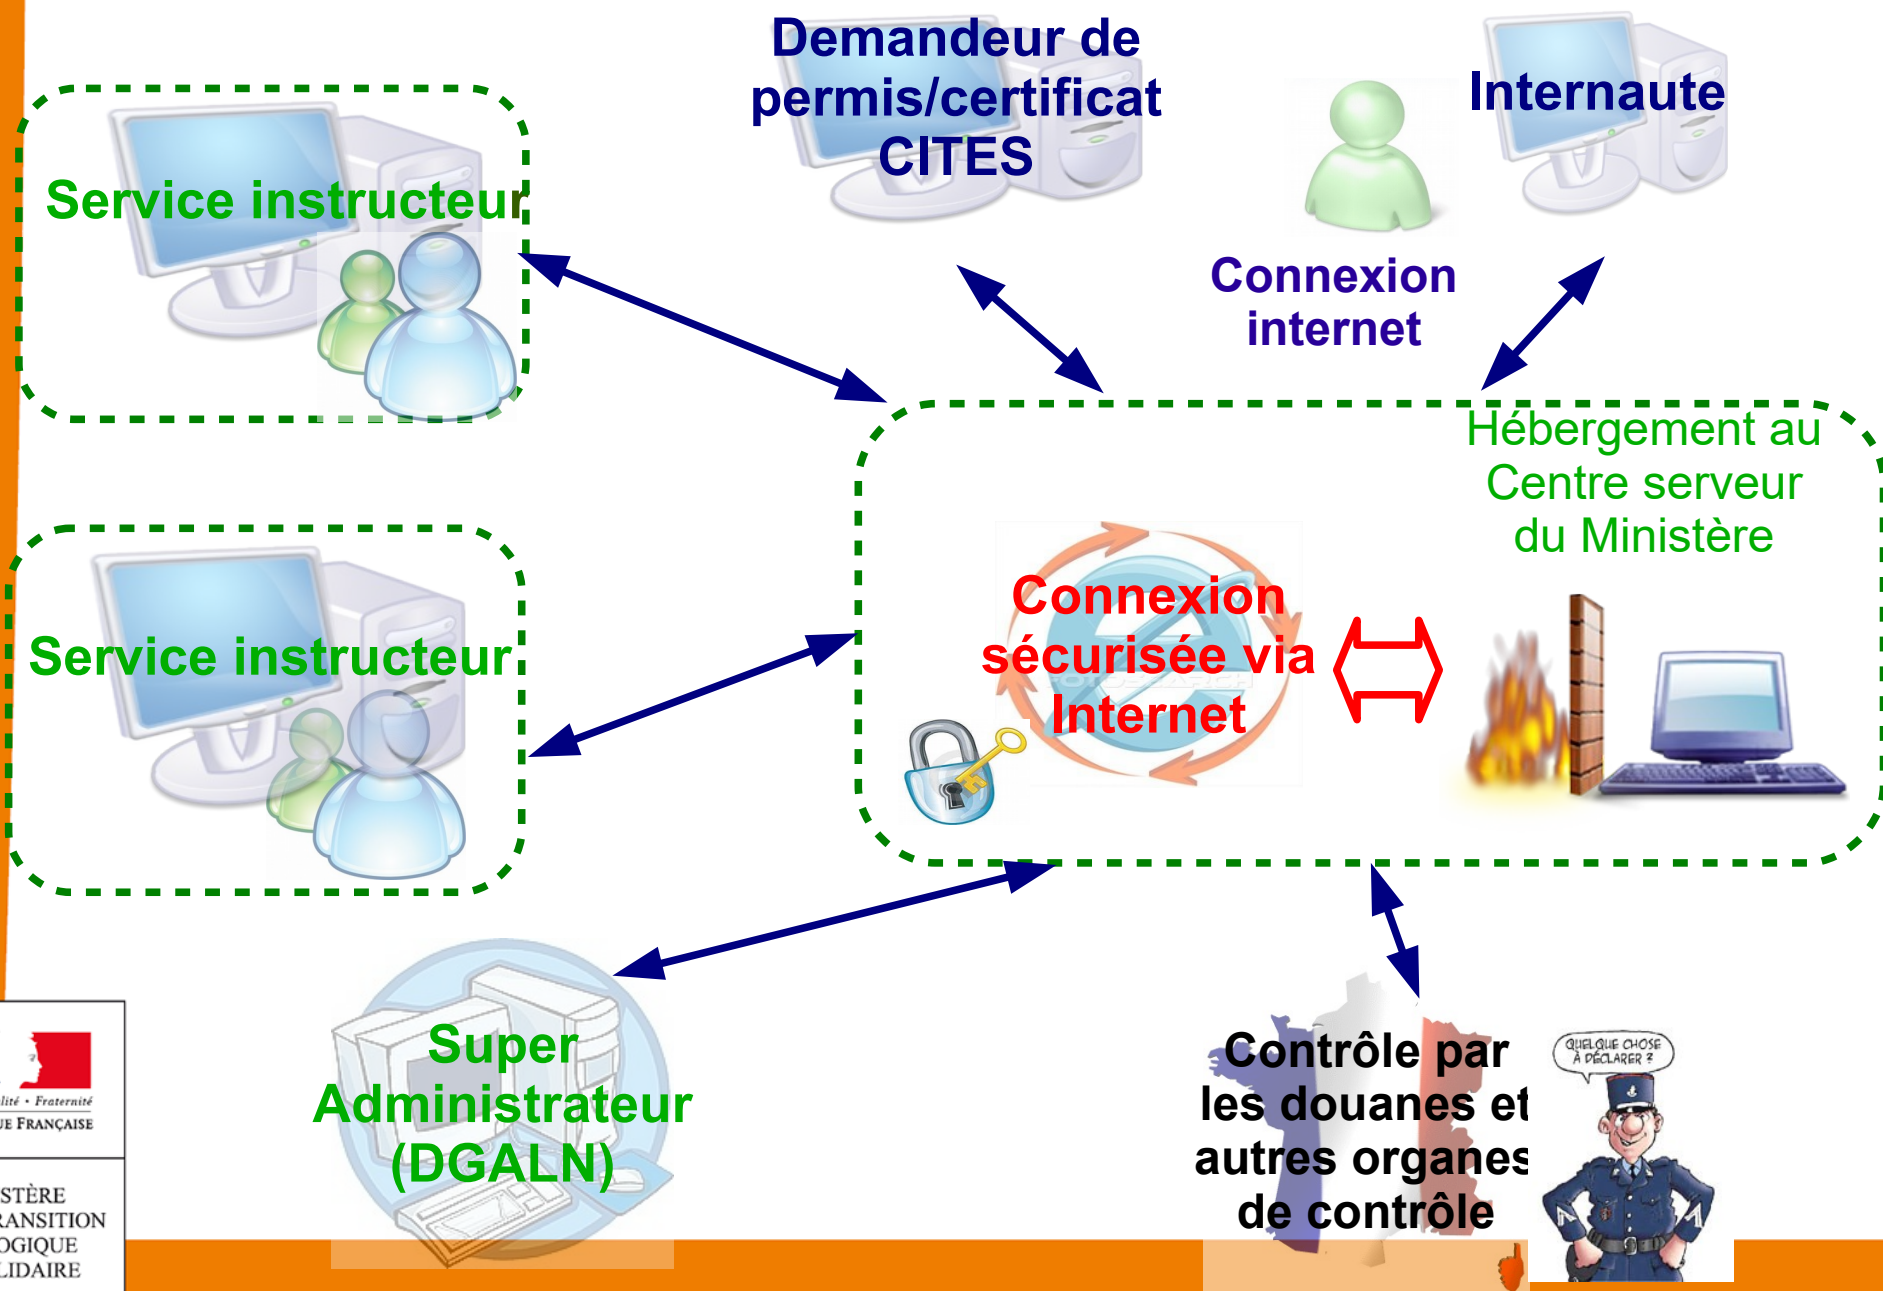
Demandeur de permis/certificat CITES

Internaute

Connexion internet

Service instructeur

Service instructeur

Hébergement au Centre serveur du Ministère

Connexion sécurisée via Internet

Super Administrateur (DGALN)

Contrôle par les douanes et autres organes de contrôle

QUELQUE CHOSE À DÉCLARER ?

lité • Fraternité
UE FRANÇAISE

STÈRE
RANSITION
OGIQUE
LIDAIRE